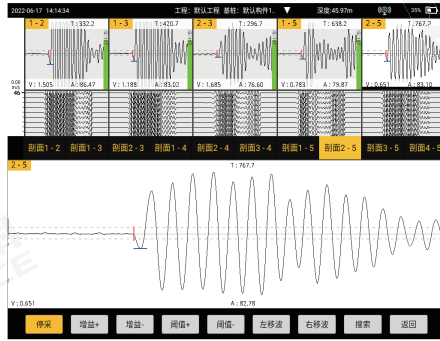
2022-06-17 14:14:34 工程：默认工程 基桩：默认构件1... ▼ 深度:45.97m 35%

1 - 2 T : 332.2
V : 1.505 A : 86.47

1 - 3 T : 420.7
V : 1.188 A : 83.02

2 - 3 T : 296.7
V : 1.685 A : 76.60

1 - 5 T : 638.2
V : 0.783 A : 79.87

2 - 5 T : 767.7
V : 0.651 A : 83.10

0.00
m/s
46

剖面1 - 2 剖面1 - 3 剖面2 - 3 剖面1 - 4 剖面2 - 4 剖面3 - 4 剖面1 - 5 剖面2 - 5 剖面3 - 5 剖面4 - 5

2 - 5
T : 767.7
V : 0.651
A : 82.78

停采 增益+ 增益- 阈值+ 阈值- 左移波 右移波 搜索 返回